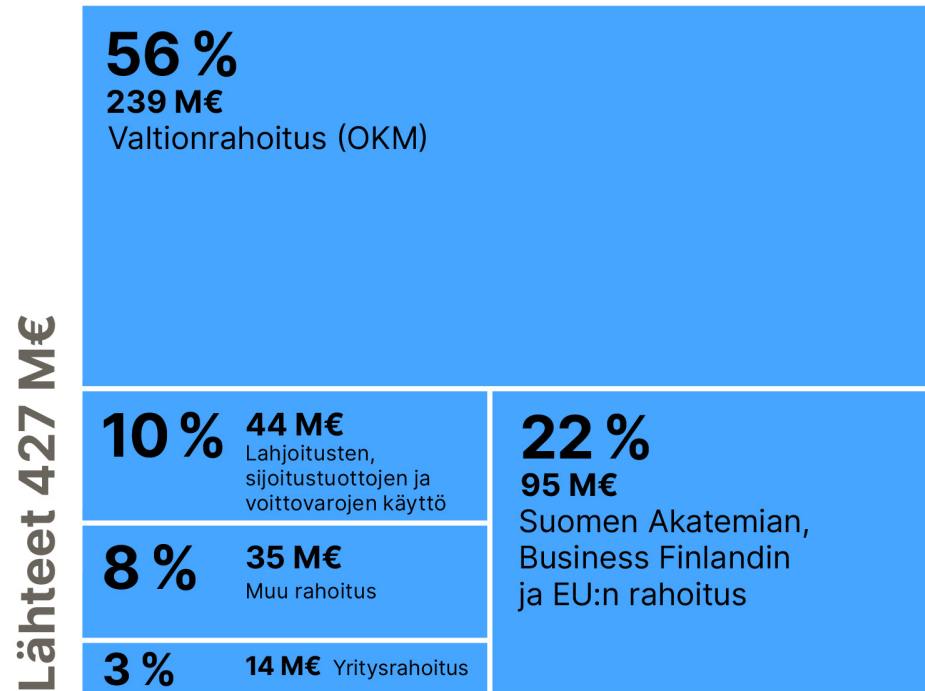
Lähteet 427 M€

56 %
239 M€
Valtionrahoitus (OKM)

10 %
44 M€
Lahjoitusten, sijoitustuottojen ja voittovarojen käyttö

8 %
35 M€
Muu rahoitus

3 %
14 M€ Yritysrahoitus

22 %
95 M€
Suomen Akatemian, Business Finlandin ja EU:n rahoitus